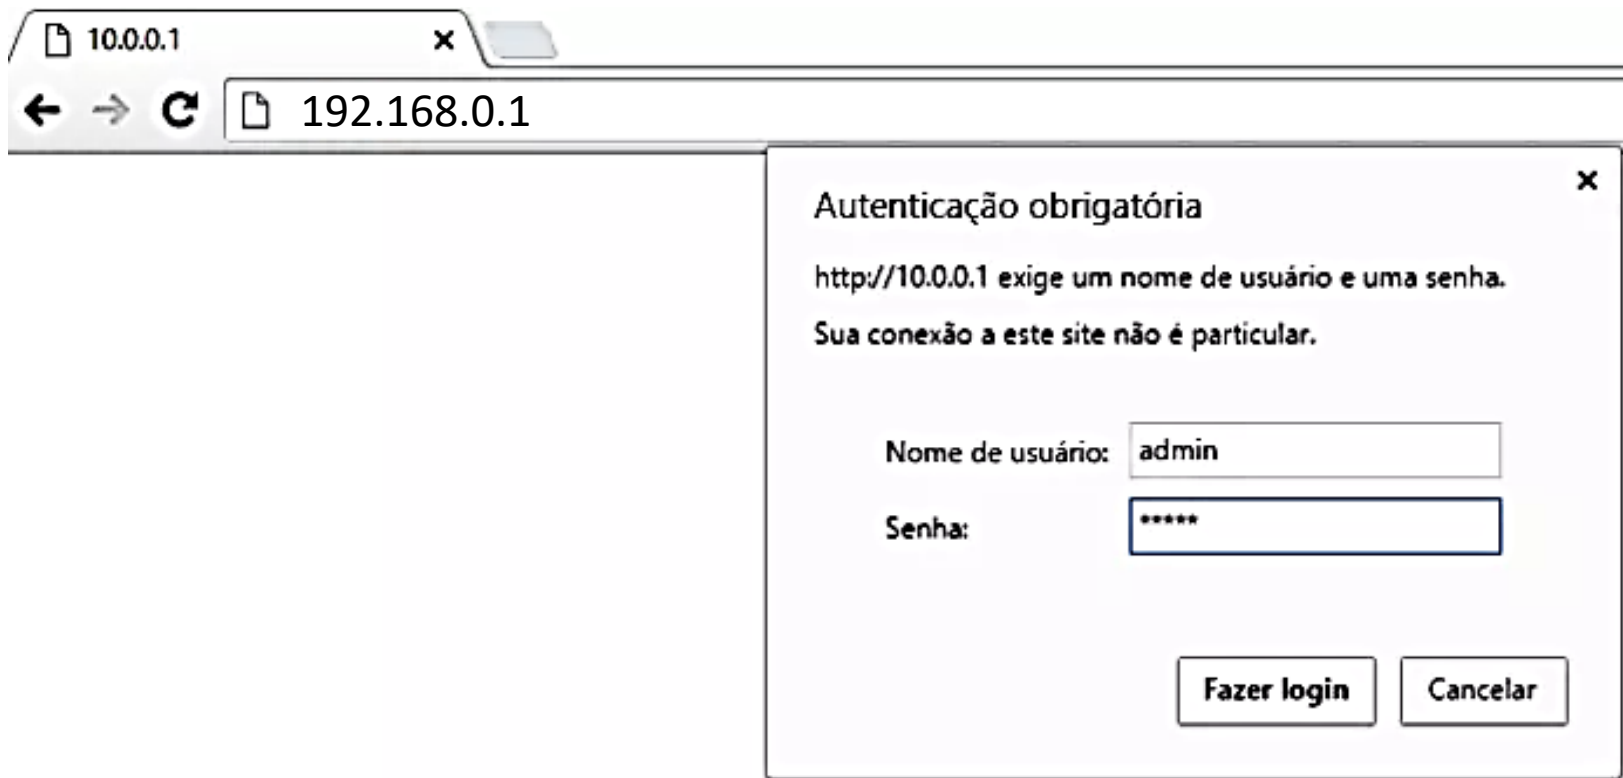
10.0.0.1 ×

192.168.0.1

×

Autenticação obrigatória

http://10.0.0.1 exige um nome de usuário e uma senha.

Sua conexão a este site não é particular.

Nome de usuário: admin

Senha: *****

Fazer login

Cancelar